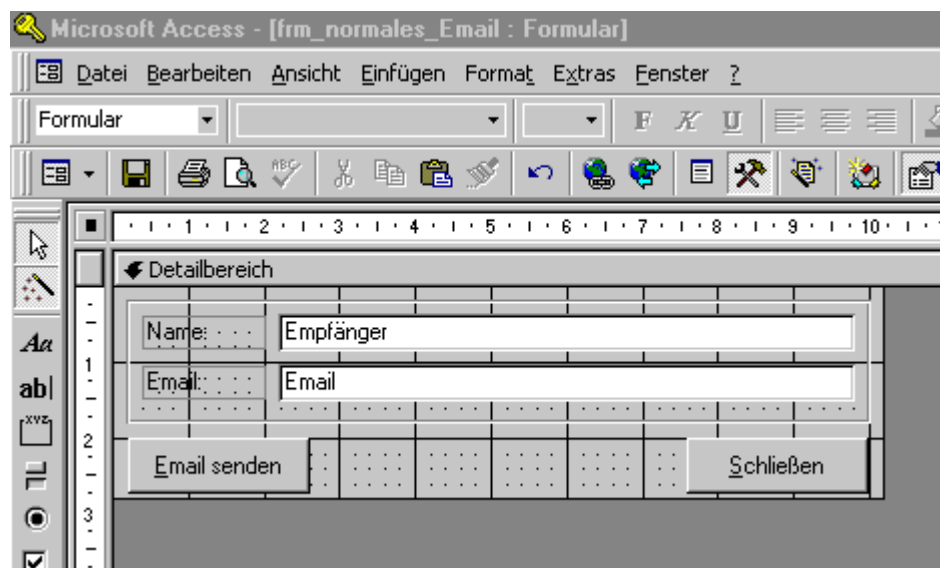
Microsoft Access - [frm_normales_Email : Formular]

Datei Bearbeiten Ansicht Einfügen Format Extras Fenster ?

Formular

F K U

1 2 3 4 5 6 7 8 9 10

Detailbereich

Name:
Empfänger

Email:
Email

Email senden

Schließen

Aa
ab|
xyz

1
2
3